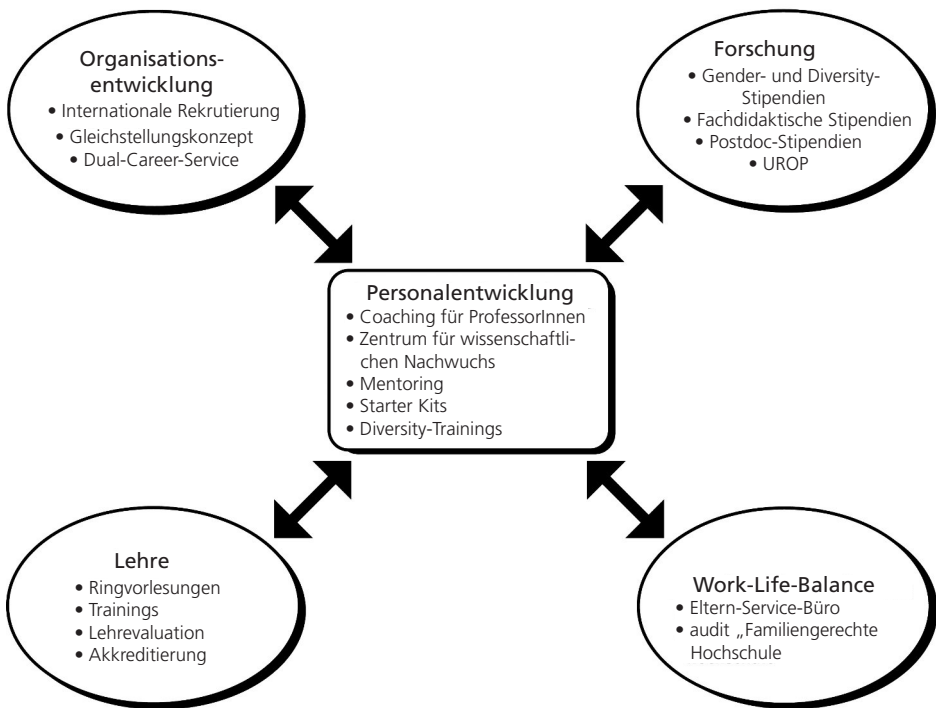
Organisationsentwicklung
• Internationale Rekrutierung
• Gleichstellungskonzept
• Dual-Career-Service

Forschung
• Gender- und Diversity-Stipendien
• Fachdidaktische Stipendien
• Postdoc-Stipendien
• UROP

Personalentwicklung
• Coaching für ProfessorInnen
• Zentrum für wissenschaftlichen Nachwuchs
• Mentoring
• Starter Kits
• Diversity-Trainings

Lehre
• Ringvorlesungen
• Trainings
• Lehrevaluation
• Akkreditierung

Work-Life-Balance
• Eltern-Service-Büro
• audit „Familiengerechte Hochschule